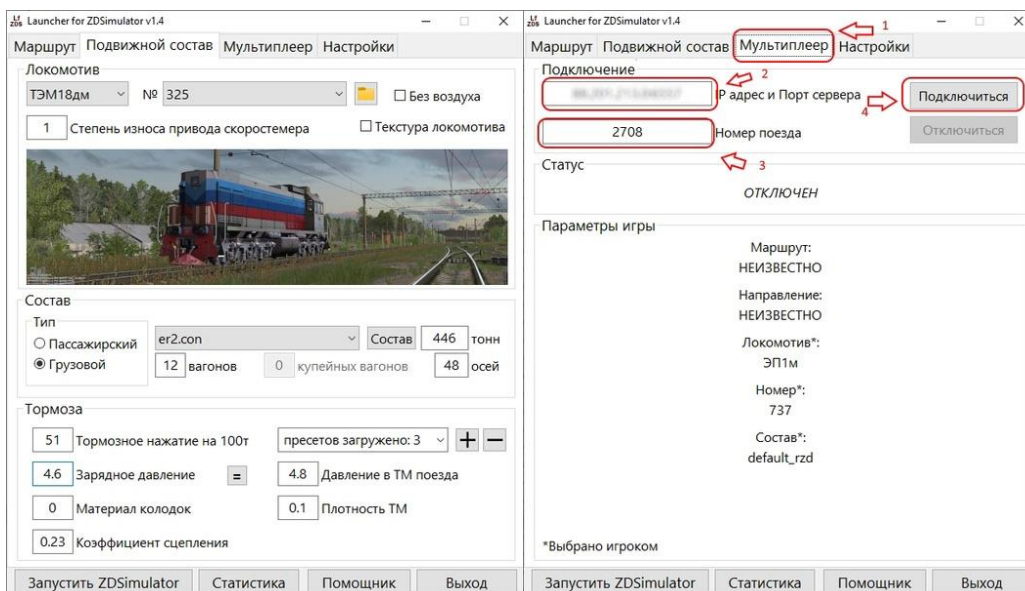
Launcher for ZDSimulator v1.4

Маршрут Подвижной состав Мультиплеер Настройки

Локомотив

ТЭМ18дм № 325 Без воздуха

1 Степень износа привода скоростемера Текстура локомотива

Состав

Тип

Пассажирский

Грузовой

er2.con Состав 446 тонн

12 вагонов 0 купейных вагонов 48 осей

Тормоза

51 Тормозное нажатие на 100т пресетов загружено: 3 + —

4.6 Зарядное давление = 4.8 Давление в ТМ поезда

0 Материал колодок 0.1 Плотность ТМ

0.23 Коэффициент сцепления

Запустить ZDSimulator Статистика Помощник Выход

Launcher for ZDSimulator v1.4

1

Маршрут Подвижной состав Мультиплеер Настройки

Подключение

2

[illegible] P адрес и Порт сервера

4

Подключиться

2708 Номер поезда

3

Отключиться

Статус

ОТКЛЮЧЕН

Параметры игры

Маршрут:
НЕИЗВЕСТНО

Направление:
НЕИЗВЕСТНО

Локомотив*:
ЭП1м

Номер*:
737

Состав*:
default_rzd

*Выбрано игроком

Запустить ZDSimulator Статистика Помощник Выход